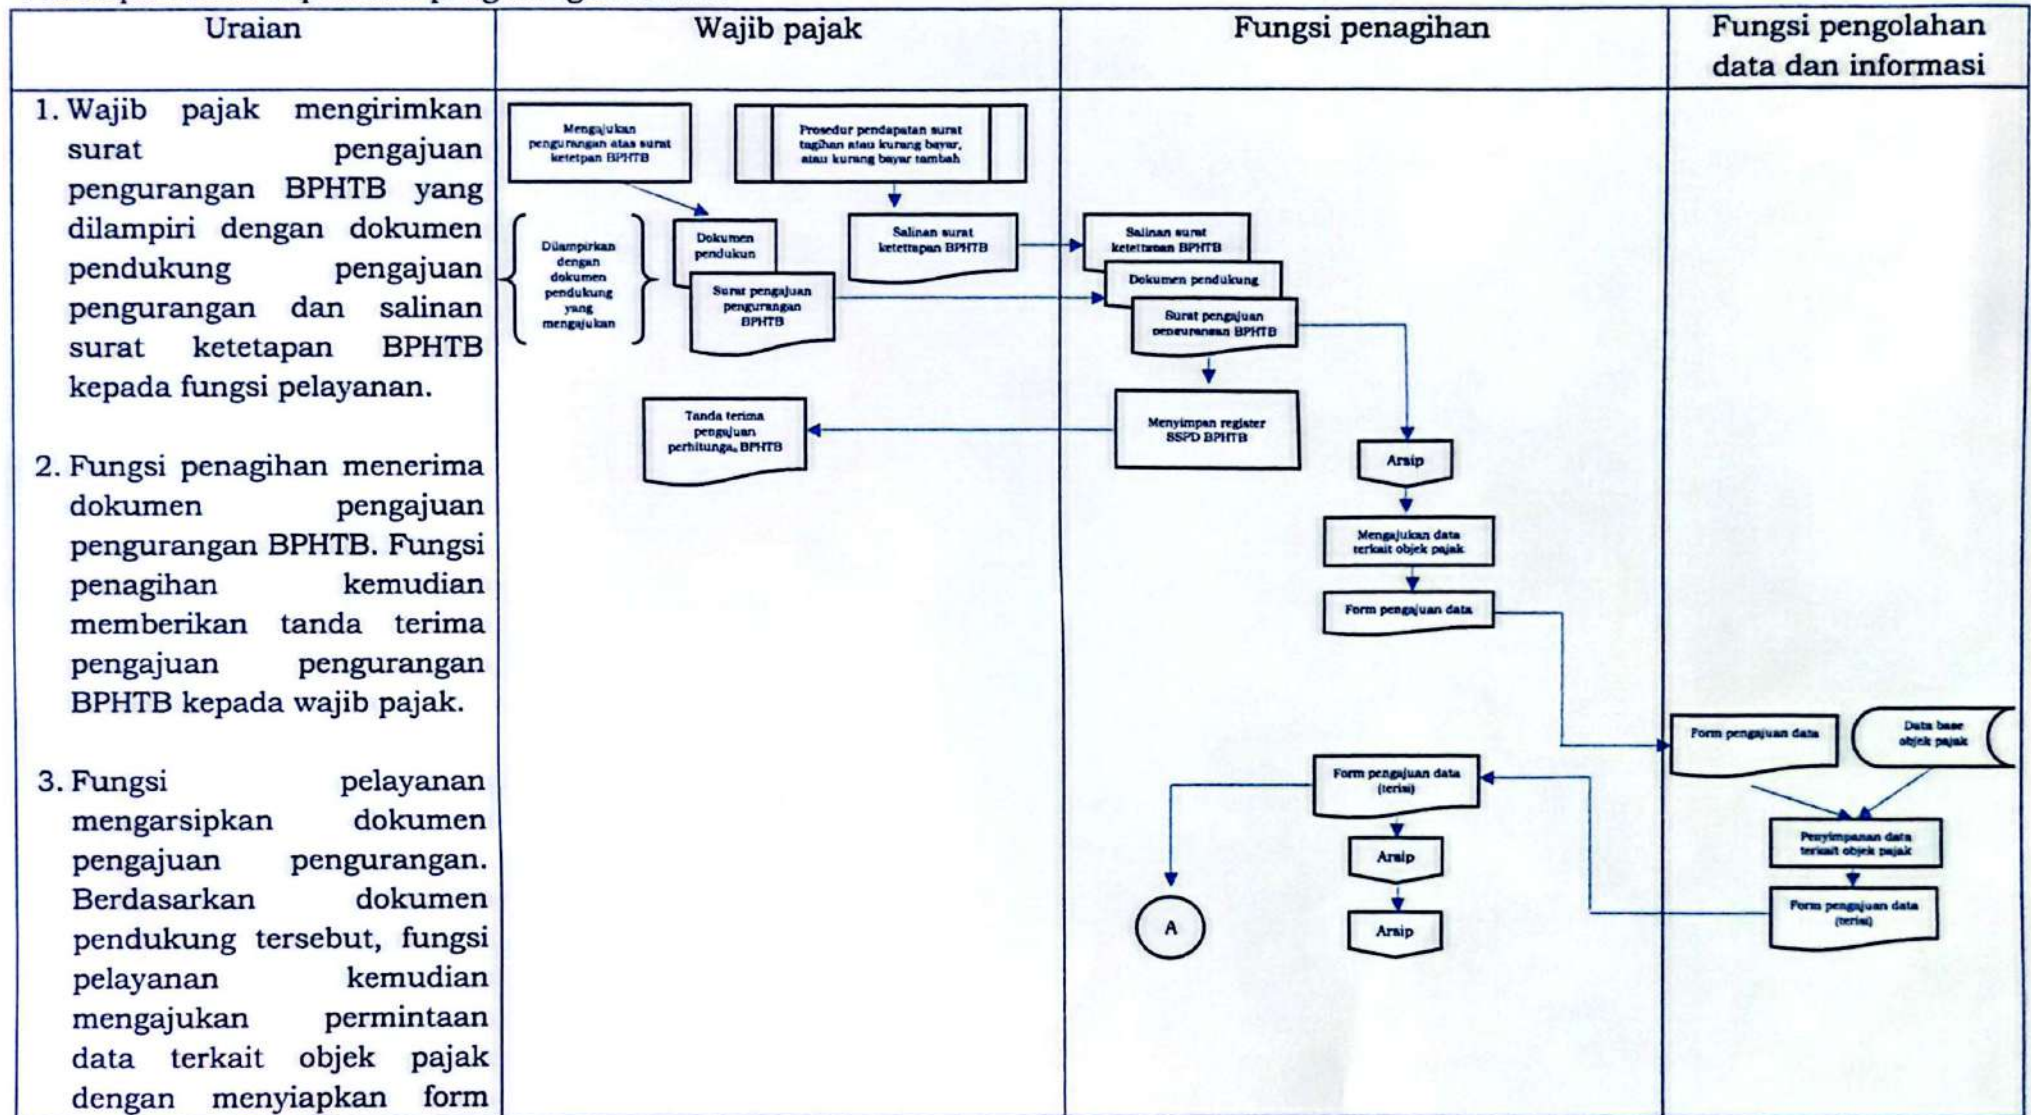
| Uraian | Wajib pajak | Fungsi penagihan | Fungsi pengolahan data dan informasi |
|---|---|---|---|
| 1. Wajib pajak mengirimkan surat pengajuan pengurangan BPHTB yang dilampiri dengan dokumen pendukung pengajuan pengurangan dan salinan surat ketetapan BPHTB kepada fungsi pelayanan. 2. Fungsi penagihan menerima dokumen pengajuan pengurangan BPHTB. Fungsi penagihan kemudian memberikan tanda terima pengajuan pengurangan BPHTB kepada wajib pajak. 3. Fungsi pelayanan mengarsipkan dokumen pengajuan pengurangan. Berdasarkan dokumen pendukung tersebut, fungsi pelayanan kemudian mengajukan permintaan data terkait objek pajak dengan menyiapkan form | Mengajukan pengurangan atas surat ketetpan BPHTB; Prosedur pendapatan surat tagihan atau kurang bayar, atau kurang bayar tambah; Dilampirkan dengan dokumen pendukung yang mengajukan; Dokumen pendukun; Surat pengajuan pengurangan BPHTB; Salinan surat ketettapan BPHTB; Tanda terima pengajuan perhitunga, BPHTB | Salinan surat ketettapan BPHTB; Dokumen pendukung; Surat pengajuan pengurangan BPHTB; Menyimpan register SSPD BPHTB; Arsip; Mengajukan data terkait objek pajak; Form pengajuan data; Form pengajuan data (terisi); Arsip; Arsip; A | Form pengajuan data; Data base objek pajak; Penyimpanan data terkait objek pajak; Form pengajuan data (terisi) |